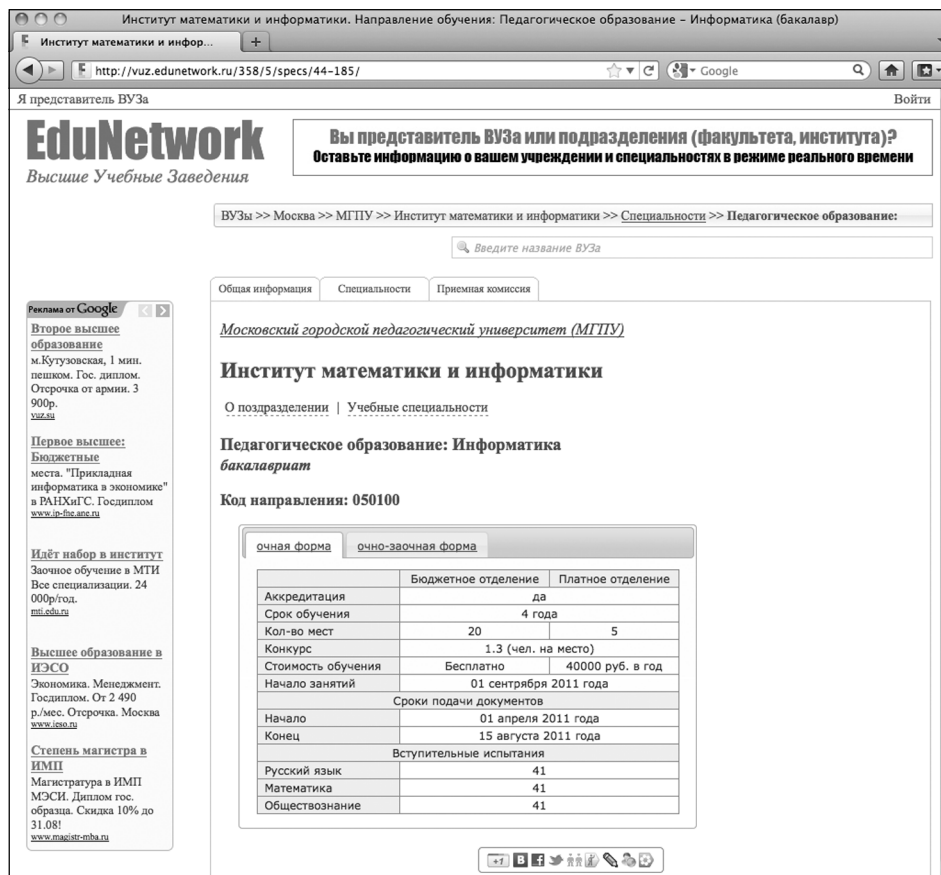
Институт математики и информатики. Направление обучения: Педагогическое образование – Информатика (бакалавр)

Институт математики и инфор...

http://vuz.edunetwork.ru/358/5/specs/44-185/

Google

Я представитель ВУЗа

Войти

EduNetwork
Высшие Учебные Заведения

Вы представитель ВУЗа или подразделения (факультета, института)?
Оставьте информацию о вашем учреждении и специальностях в режиме реального времени

ВУЗы >> Москва >> МГПУ >> Институт математики и информатики >> Специальности >> Педагогическое образование:

Введите название ВУЗа

Общая информация | Специальности | Приемная комиссия

Реклама от Google

Второе высшее образование
м.Кутузовская, 1 мин. пешком. Гос. диплом. Отсрочка от армии. 3 900р.
vuz.su

Первое высшее: Бюджетные
места. "Прикладная информатика в экономике" в РАНХиГС. Госдиплом
www.ip-fne.ane.ru

Идёт набор в институт
Заочное обучение в МТИ Все специализации. 24 000р/год.
mti.edu.ru

Высшее образование в ИЭСО
Экономика. Менеджмент. Госдиплом. От 2 490 р./мес. Отсрочка. Москва
www.ieso.ru

Степень магистра в ИМП
Магистратура в ИМП МЭСИ. Диплом гос. образца. Скидка 10% до 31.08!
www.magistr-mba.ru

Московский городской педагогический университет (МГПУ)

Институт математики и информатики

О поздразделении | Учебные специальности

Педагогическое образование: Информатика
бакалавриат

Код направления: 050100

очная форма | очно-заочная форма

| | Бюджетное отделение | Платное отделение |
|---|---|---|
| Аккредитация | да | |
| Срок обучения | 4 года | |
| Кол-во мест | 20 | 5 |
| Конкурс | 1.3 (чел. на место) | |
| Стоимость обучения | Бесплатно | 40000 руб. в год |
| Начало занятий | 01 сентября 2011 года | |
| Сроки подачи документов | | |
| Начало | 01 апреля 2011 года | |
| Конец | 15 августа 2011 года | |
| Вступительные испытания | | |
| Русский язык | 41 | |
| Математика | 41 | |
| Обществознание | 41 | |

+1